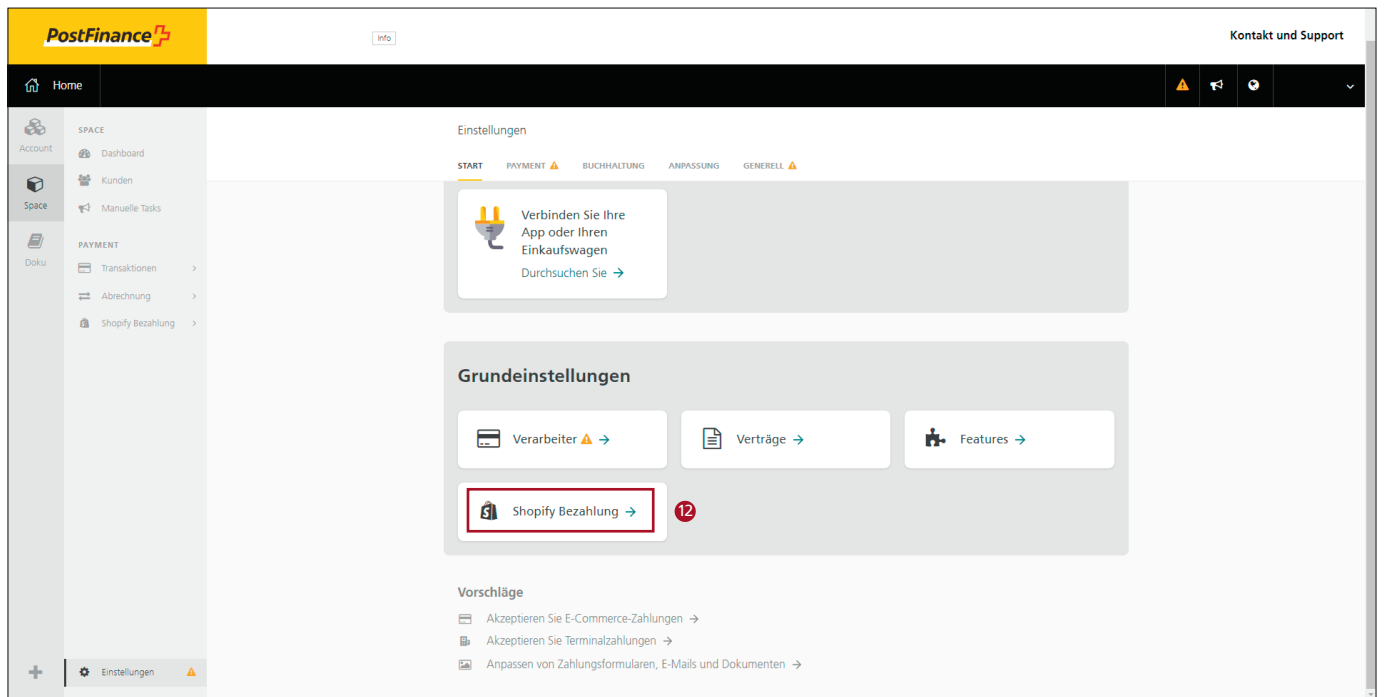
PostFinance

Info

Kontakt und Support

Home

Account

Space

Doku

SPACE

Dashboard

Kunden

Manuelle Tasks

PAYMENT

Transaktionen

Abrechnung

Shopify Bezahlung

Einstellungen

Einstellungen

START PAYMENT BUCHHALTUNG ANPASSUNG GENERELL

Verbinden Sie Ihre App oder Ihren Einkaufswagen

Durchsuchen Sie →

Grundeinstellungen

Verarbeiter →

Verträge →

Features →

Shopify Bezahlung →

12

Vorschläge

Akzeptieren Sie E-Commerce-Zahlungen →

Akzeptieren Sie Terminalzahlungen →

Anpassen von Zahlungsformularen, E-Mails und Dokumenten →